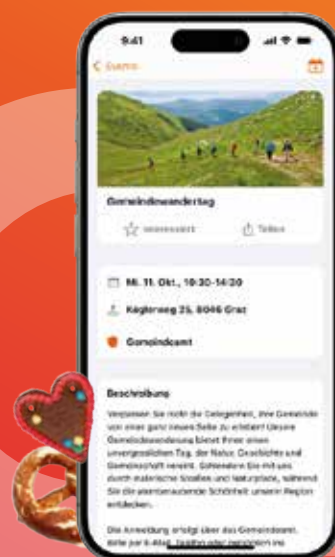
9:41

< Events

Gemeindewandertag

Interessiert

Teilen

Mi. 11. Okt., 10:30–14:30

Kaglerweg 25, 8046 Graz

Gemeindeamt

Beschreibung

Verpassen Sie nicht die Gelegenheit, Ihre Gemeinde von einer ganz neuen Seite zu erleben! Unsere Gemeindewanderung bietet Ihnen einen unvergesslichen Tag, der Natur, Geschichte und Gemeinschaft vereint. Schließen Sie sich uns durch malerische Straßen und Naturpfade, während Sie die atemberaubende Schönheit unserer Region entdecken.

Die Anmeldung erfolgt über das Gemeindeamt. Bitte per E-Mail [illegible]